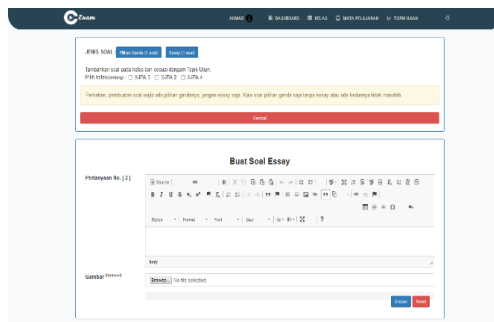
Exam

AKMAD 0 DASHBOARD KELAS MATA PELAJARAN TOPIK UJIAN

JENIS SOAL Pilihan Ganda (0 soal) Essay (1 soal)

Tambahkan soal pada kotak teks sesuai dengan Topik Ujian.

Pilih kelas(centang) : ☐ X-IPA 2 ☐ X-IPA 2 ☐ X-IPA 4

Perhatian, pembuatan soal wajib ada pilihan gandanya, jangan essay saja. Kalo soal pilihan ganda saja tanpa essay atau ada keduanya tidak masalah.

Kembali

Buat Soal Essay

Pertanyaan No. [ 2 ]

Source

Styles Format Font Size ?

body

Gambar(Optional)

Browse... No file selected.

Simpan Reset